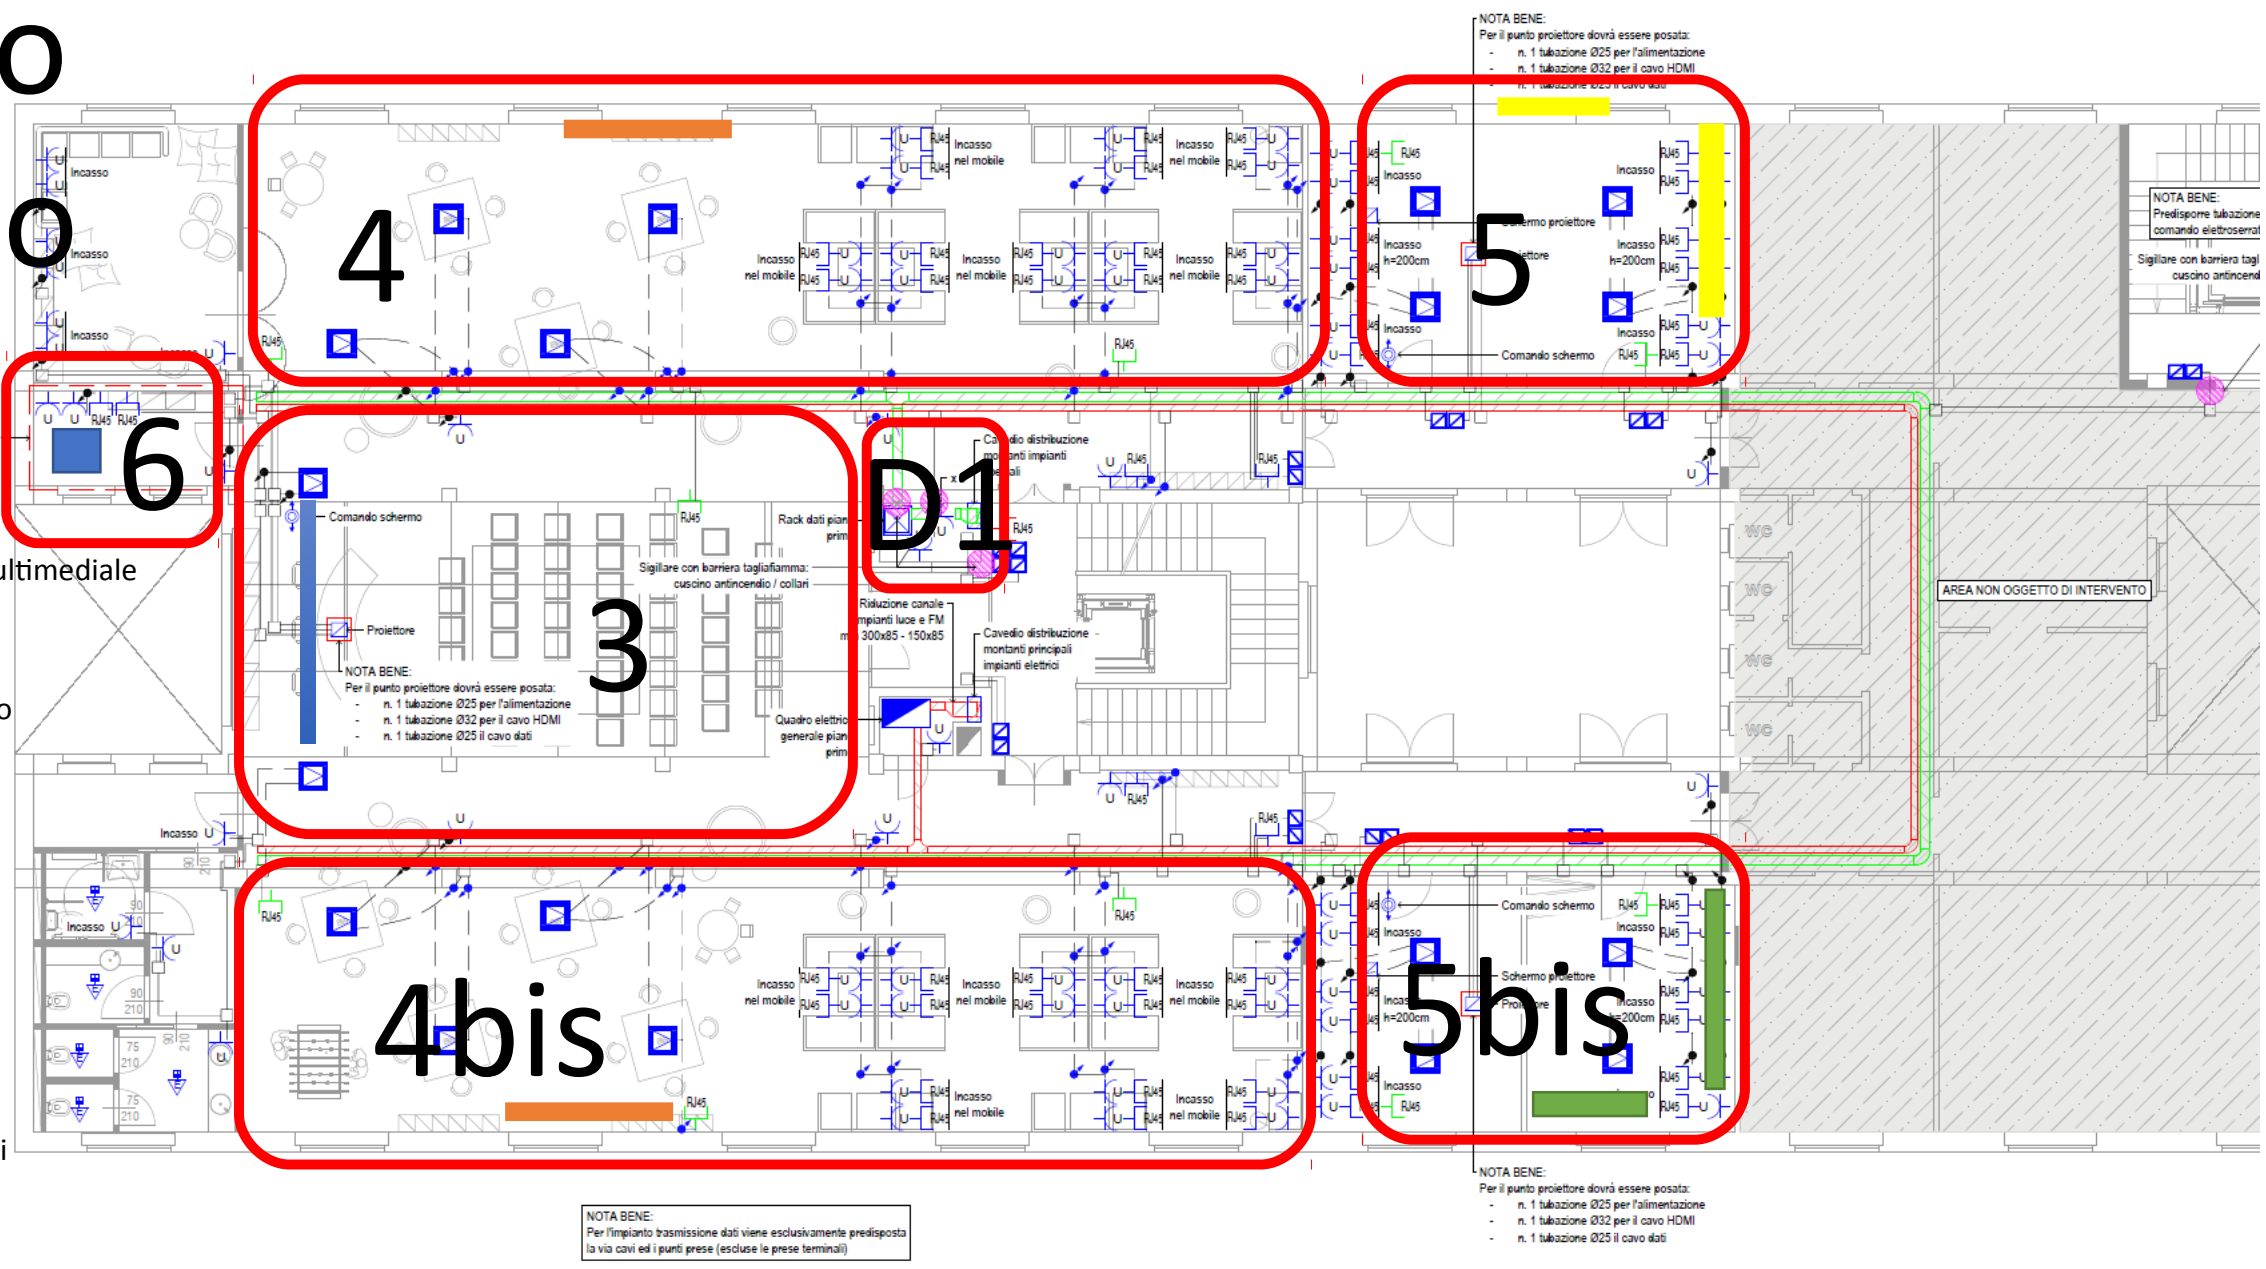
o
o
ultimediale
o
i

NOTA BENE:
Per il punto proiettore dovrà essere posata:
- n. 1 tubazione Ø25 per l'alimentazione
- n. 1 tubazione Ø32 per il cavo HDMI
- n. 1 tubazione Ø25 il cavo dati

4

Incasso
Incasso
Incasso
Incasso nel mobile
Incasso nel mobile
Incasso nel mobile
Incasso nel mobile
Incasso nel mobile
RJ45

5

Incasso
Incasso
Schermo proiettore
Proiettore
Incasso h=200cm
Incasso h=200cm
Incasso
Incasso
Comando schermo
RJ45

NOTA BENE:
Predisporre tubazione comando elettroserrat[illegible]
Sigillare con barriera tagl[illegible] cuscino antincend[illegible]

6

3

Comando schermo
Proiettore
Rack dati piano primo
Sigillare con barriera tagliafiamma: cuscino antincendio / collari
NOTA BENE:
Per il punto proiettore dovrà essere posata:
- n. 1 tubazione Ø25 per l'alimentazione
- n. 1 tubazione Ø32 per il cavo HDMI
- n. 1 tubazione Ø25 il cavo dati
Quadro elettrico generale piano primo

D1

Cavedio distribuzione montanti impianti speciali
Riduzione canale impianti luce e FM 300x85 - 150x85
Cavedio distribuzione montanti principali impianti elettrici

WC
WC
WC
WC
AREA NON OGGETTO DI INTERVENTO

Incasso
Incasso

4bis

Incasso nel mobile
Incasso nel mobile
Incasso nel mobile
Incasso nel mobile
Incasso nel mobile

5bis

Comando schermo
Incasso
Incasso
Schermo proiettore
Proiettore
Incasso h=200cm
Incasso h=200cm
Incasso

NOTA BENE:
Per il punto proiettore dovrà essere posata:
- n. 1 tubazione Ø25 per l'alimentazione
- n. 1 tubazione Ø32 per il cavo HDMI
- n. 1 tubazione Ø25 il cavo dati

NOTA BENE:
Per l'impianto trasmissione dati viene esclusivamente predisposta la via cavi ed i punti prese (escluse le prese terminali)